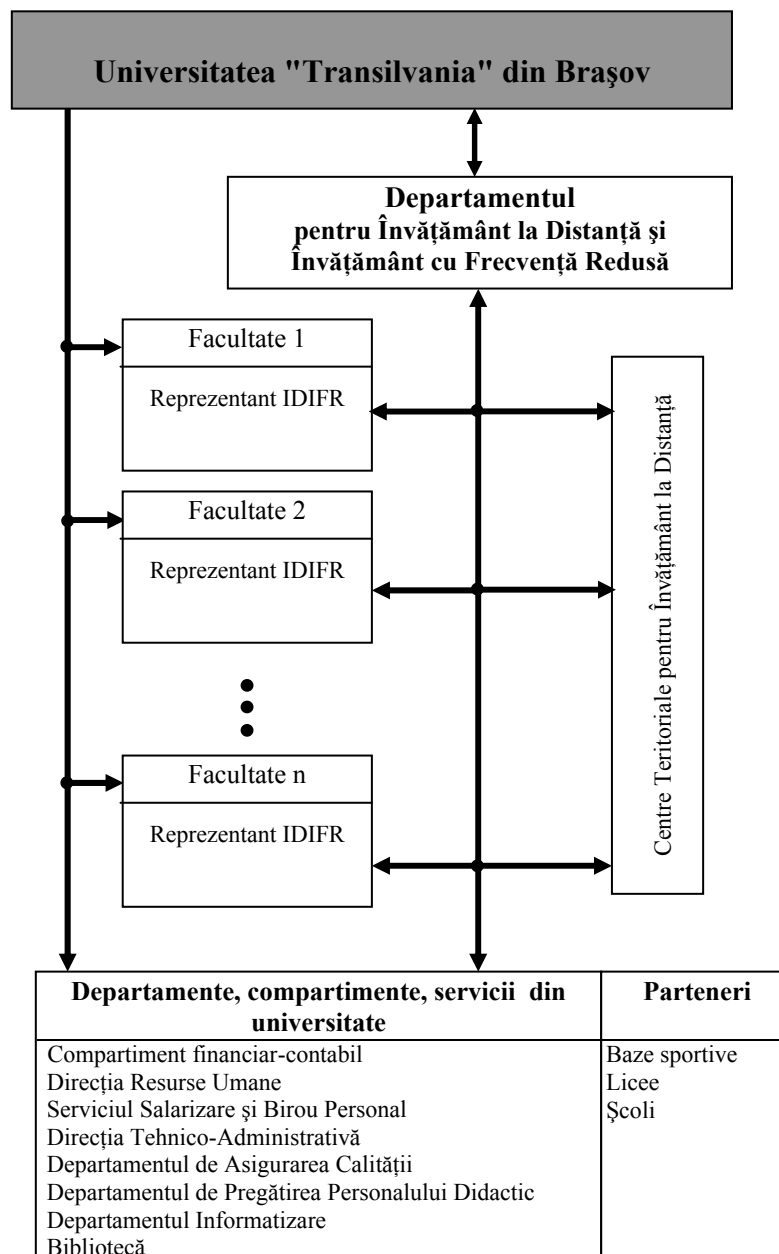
Universitatea "Transilvania" din Braşov

Departamentul
pentru Învăţământ la Distanţă şi Învăţământ cu Frecvenţă Redusă

Facultate 1
Reprezentant IDIFR

Facultate 2
Reprezentant IDIFR

Facultate n
Reprezentant IDIFR

Centre Teritoriale pentru Învăţământ la Distanţă

| Departamente, compartimente, servicii din universitate | Parteneri |
|---|---|
| Compartiment financiar-contabil<br>Direcţia Resurse Umane<br>Serviciul Salarizare şi Birou Personal<br>Direcţia Tehnico-Administrativă<br>Departamentul de Asigurarea Calităţii<br>Departamentul de Pregătirea Personalului Didactic<br>Departamentul Informatizare<br>Bibliotecă | Baze sportive<br>Licee<br>Şcoli |